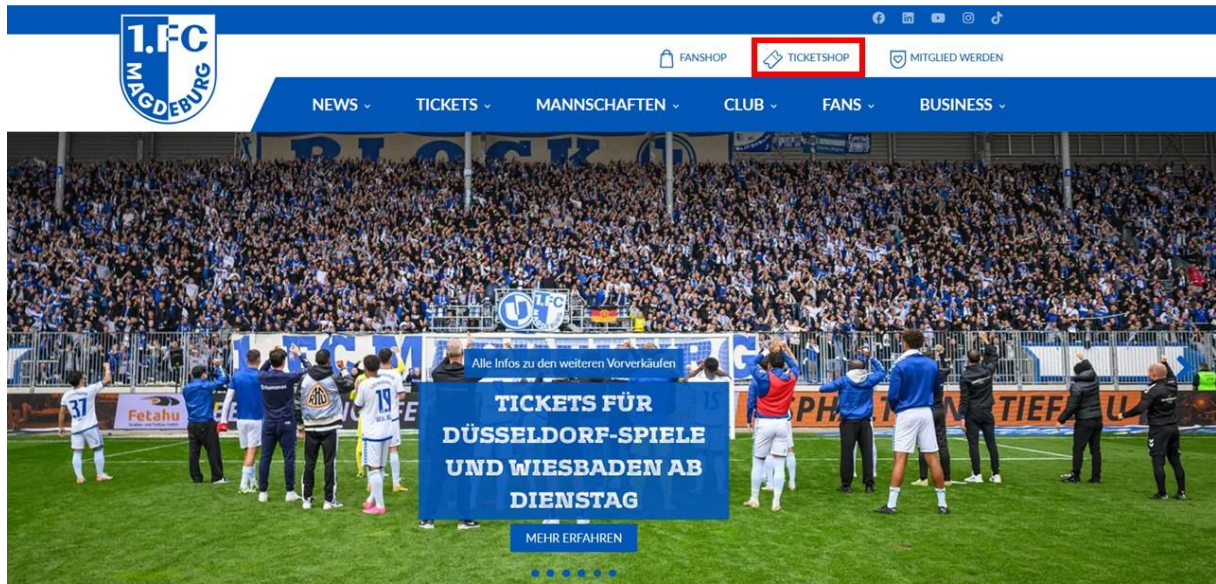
1.FC MAGDEBURG

FANSHOP TICKETSHOP MITGLIED WERDEN

NEWS TICKETS MANNSCHAFTEN CLUB FANS BUSINESS

BLOCK U

Fetahu

Alle Infos zu den weiteren Vorverkäufen

TICKETS FÜR DÜSSELDORF-SPIELE UND WIESBADEN AB DIENSTAG

MEHR ERFAHREN